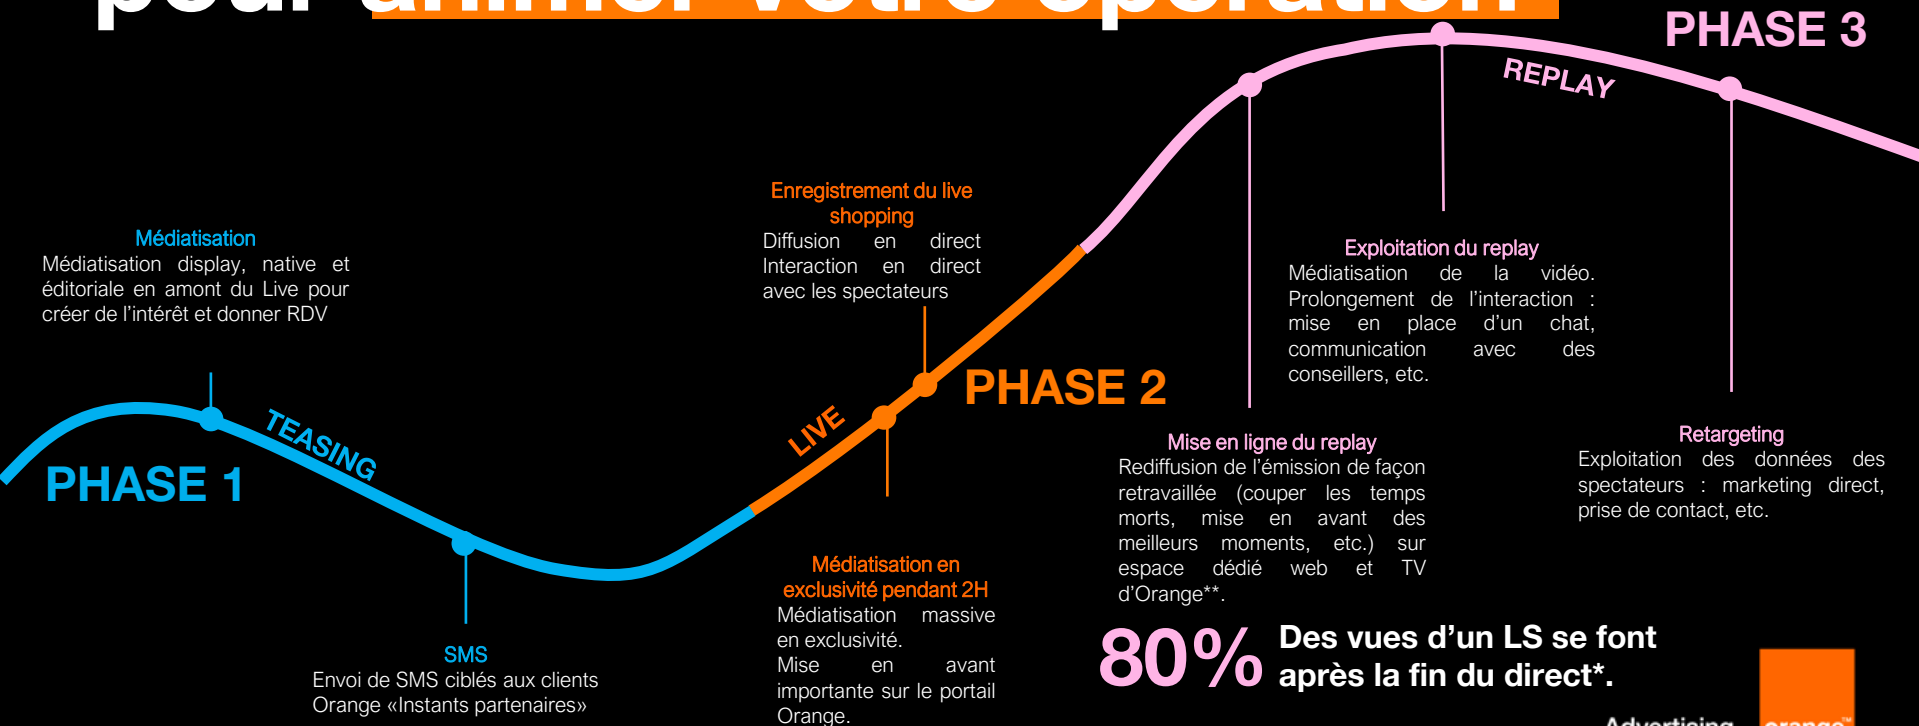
pour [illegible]

PHASE 3

REPLAY

Enregistrement du live shopping
Diffusion en direct
Interaction en direct avec les spectateurs

Exploitation du replay
Médiatisation de la vidéo. Prolongement de l'interaction : mise en place d'un chat, communication avec des conseillers, etc.

Médiatisation
Médiatisation display, native et éditoriale en amont du Live pour créer de l'intérêt et donner RDV

TEASING

PHASE 1

LIVE

PHASE 2

Mise en ligne du replay
Rediffusion de l'émission de façon retravaillée (couper les temps morts, mise en avant des meilleurs moments, etc.) sur espace dédié web et TV d'Orange**.

Retargeting
Exploitation des données des spectateurs : marketing direct, prise de contact, etc.

Médiatisation en exclusivité pendant 2H
Médiatisation massive en exclusivité.
Mise en avant importante sur le portail Orange.

SMS
Envoi de SMS ciblés aux clients Orange «Instants partenaires»

80% Des vues d'un LS se font après la fin du direct*.

Advertising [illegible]